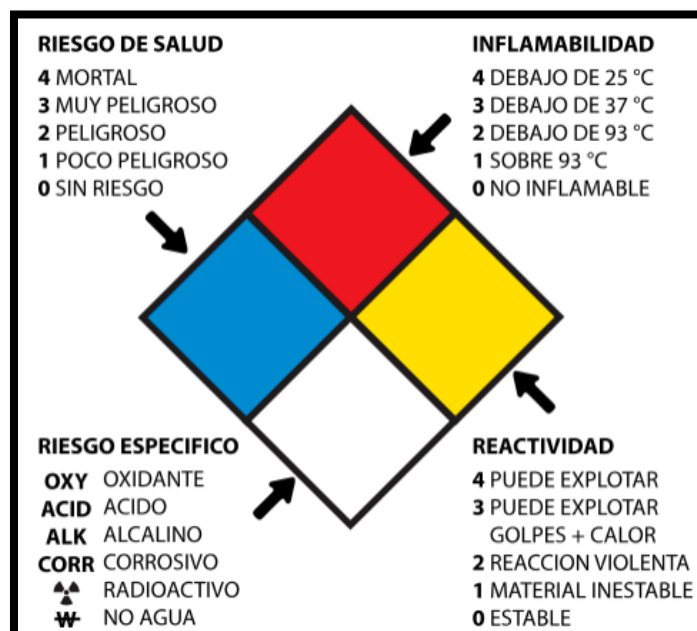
RIESGO DE SALUD
4 MORTAL
3 MUY PELIGROSO
2 PELIGROSO
1 POCO PELIGROSO
0 SIN RIESGO

INFLAMABILIDAD
4 DEBAJO DE 25 °C
3 DEBAJO DE 37 °C
2 DEBAJO DE 93 °C
1 SOBRE 93 °C
0 NO INFLAMABLE

RIESGO ESPECIFICO
OXY OXIDANTE
ACID ACIDO
ALK ALCALINO
CORR CORROSIVO
RADIOACTIVO
W NO AGUA

REACTIVIDAD
4 PUEDE EXPLOTAR
3 PUEDE EXPLOTAR GOLPES + CALOR
2 REACCION VIOLENTA
1 MATERIAL INESTABLE
0 ESTABLE